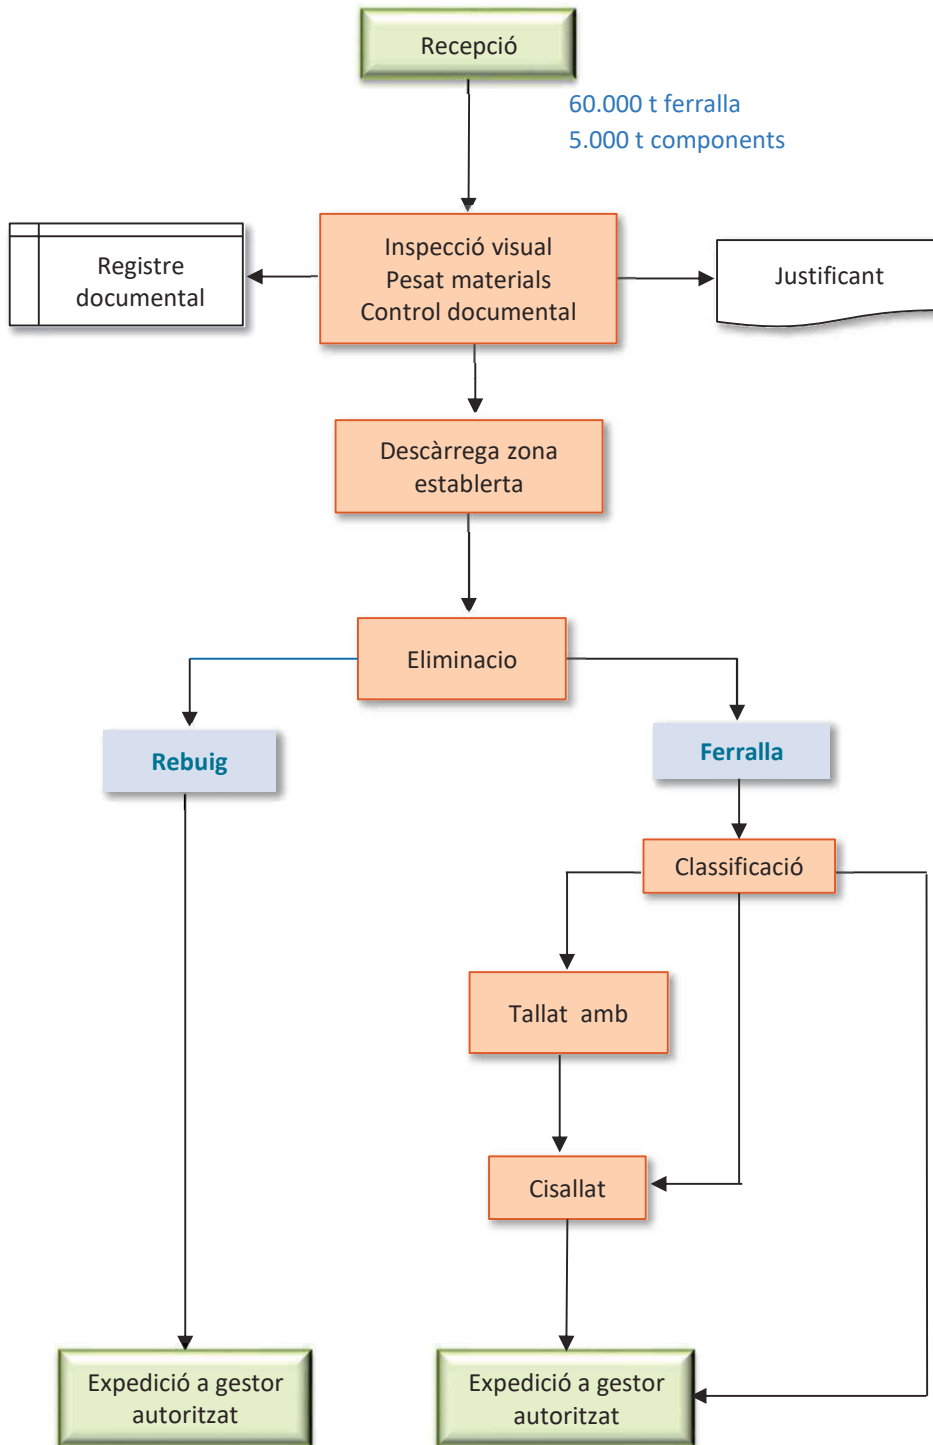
Recepció

60.000 t ferralla
5.000 t components

Registre documental

Inspecció visual
Pesat materials
Control documental

Justificant

Descàrrega zona establerta

Eliminacio

Rebuig

Ferralla

Classificació

Tallat amb

Cisallat

Expedició a gestor autoritzat

Expedició a gestor autoritzat